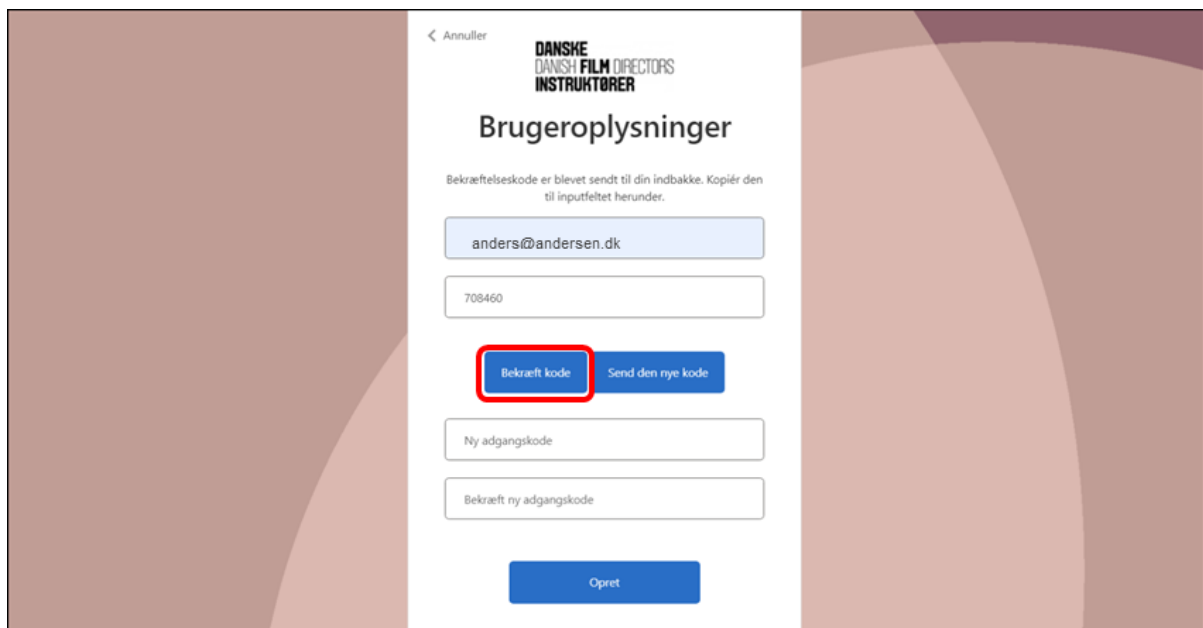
< Annuller

DANSKE
DANISH FILM DIRECTORS
INSTRUKTØRER

Brugeroplysninger

Bekræftelseskode er blevet sendt til din indbakke. Kopiér den til inputfeltet herunder.

anders@andersen.dk

708460

Bekræft kode

Send den nye kode

Ny adgangskode

Bekræft ny adgangskode

Opret